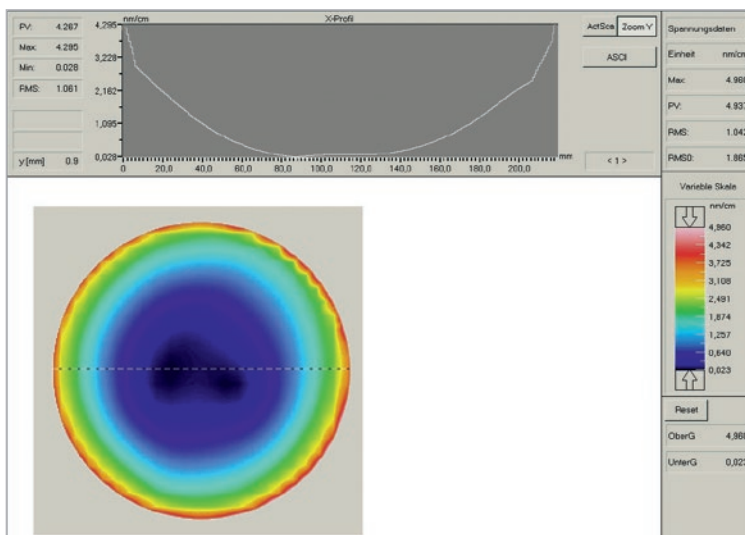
PV: 4.267
Max: 4.295
Min: 0.028
RMS: 1.061
y:[mm] 0.9

4,295 nm/cm
X-Profil
3,228
2,162
1,095
0,028
0 20,0 40,0 60,0 80,0 100,0 120,0 140,0 160,0 180,0 200,0 mm

ActSca Zoom Y
ASCI
< 1 >

Spannungsdaten
Einheit nm/cm
Max: 4.968
PV: 4.937
RMS: 1.042
RMS0: 1.865

Variable Skala
nm/cm
4,860
4,342
3,725
3,108
2,491
1,874
1,257
0,640
0,023

Reset
ObenG 4,868
UnterG 0,023